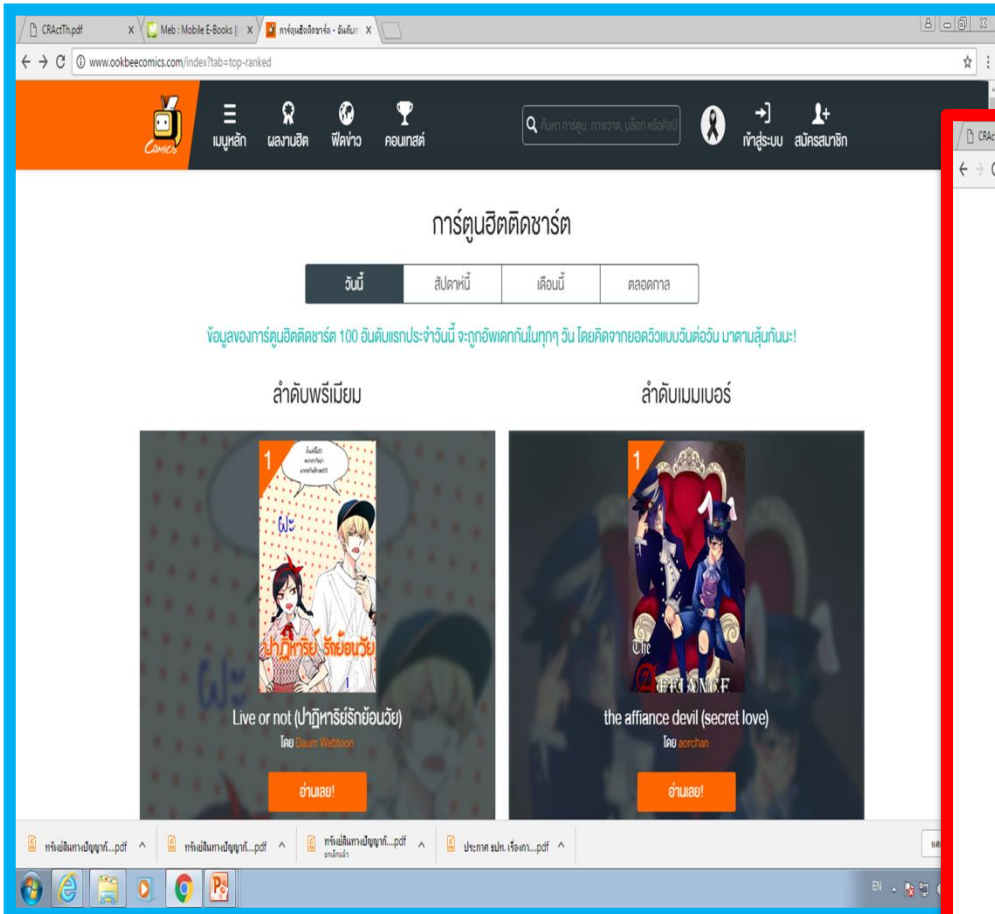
CRActTh.pdf X
Meb : Mobile E-Books | X
การ์ตูนฮิตติดชาร์ต - อีนคัม X

www.ookbeecomics.com/index?tab=top-ranked

Comics
เมนูหลัก
ผลงานฮิต
ฟีดข่าว
คอนเทสต์
ค้นหา การ์ตูน, ภาพวาด, บล็อก หรือศิลปิน
เข้าสู่ระบบ
สมัครสมาชิก

CRAc

การ์ตูนฮิตติดชาร์ต

| วันนี้ | สัปดาห์นี้ | เดือนนี้ | ตลอดกาล |
|---|---|---|---|

ข้อมูลของการ์ตูนฮิตติดชาร์ต 100 อันดับแรกประจำวันนี้ จะถูกอัพเดทกันในทุกๆ วัน โดยคิดจากยอดวิวแบบวันต่อวัน มาตามลุ้นกันนะ!

ลำดับพรีเมียม

1
ผมะ
ปาฏิหาริย์ รักย้อนวัย
Live or not (ปาฏิหาริย์รักย้อนวัย)
โดย Daum Webtoon
อ่านเลย!

ลำดับเมมเบอร์

1
The
AFFIANCE
the affiance devil (secret love)
โดย aorchan
อ่านเลย!

หนังสือแสดงทางเป็ญญาที...pdf
หนังสือแสดงทางเป็ญญาที...pdf
หนังสือแสดงทางเป็ญญาที...pdf
ยกเลิกแล้ว
ประกาศ สปท. เรื่องการ....pdf

EN